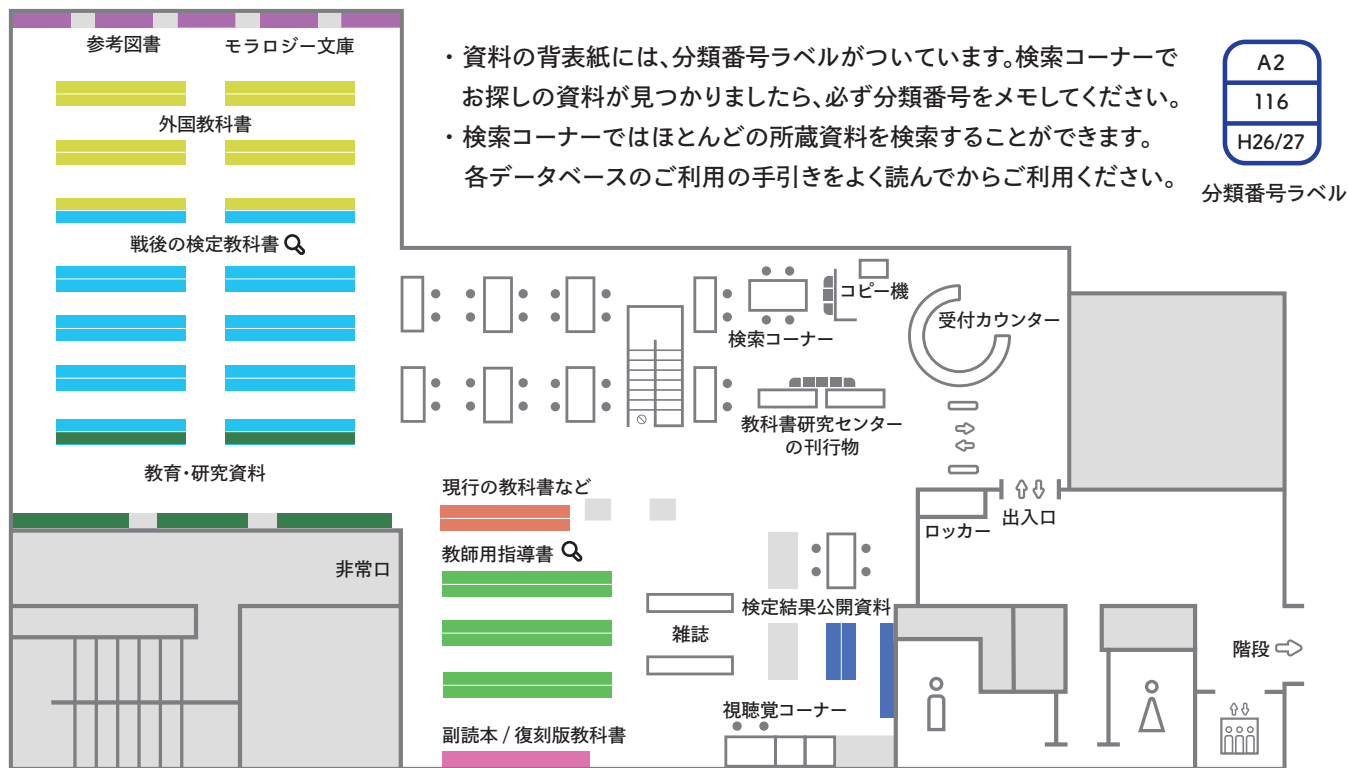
参考図書　モラロジー文庫

外国教科書

戦後の検定教科書

教育・研究資料

非常口

・資料の背表紙には、分類番号ラベルがついています。検索コーナーでお探しの資料が見つかりましたら、必ず分類番号をメモしてください。
・検索コーナーではほとんどの所蔵資料を検索することができます。各データベースのご利用の手引きをよく読んでからご利用ください。

| A2 |
|---|
| 116 |
| H26/27 |

分類番号ラベル

コピー機

受付カウンター

検索コーナー

教科書研究センターの刊行物

現行の教科書など

ロッカー

出入口

教師用指導書

検定結果公開資料

雑誌

階段

視聴覚コーナー

副読本 / 復刻版教科書